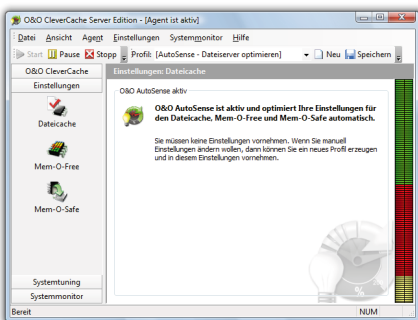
O&O CleverCache Server Edition - [Agent ist aktiv]

Datei Ansicht Agent Einstellungen Systemmonitor Hilfe

Start Pause Stopp Profil: [AutoSense - Dateiserver optimieren] Neu Speichern

O&O CleverCache

Einstellungen

Dateicache

Mem-O-Free

Mem-O-Safe

Systemtuning

Systemmonitor

Einstellungen: Dateicache

O&O AutoSense aktiv

O&O AutoSense ist aktiv und optimiert Ihre Einstellungen für den Dateicache, Mem-O-Free und Mem-O-Safe automatisch.

Sie müssen keine Einstellungen vornehmen. Wenn Sie manuell Einstellungen ändern wollen, dann können Sie ein neues Profil erzeugen und in diesem Einstellungen vornehmen.

Bereit

NUM